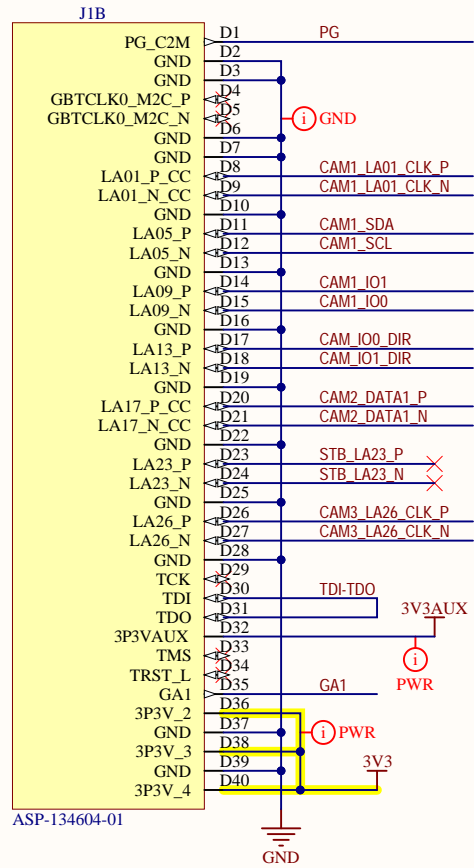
J1B

PG_C2M D1 PG
GND D2
GND D3
GBTCLK0_M2C_P D4
GBTCLK0_M2C_N D5
GND D6
GND D7
LA01_P_CC D8 CAM1_LA01_CLK_P
LA01_N_CC D9 CAM1_LA01_CLK_N
GND D10
LA05_P D11 CAM1_SDA
LA05_N D12 CAM1_SCL
GND D13
LA09_P D14 CAM1_IO1
LA09_N D15 CAM1_IO0
GND D16
LA13_P D17 CAM_IO0_DIR
LA13_N D18 CAM_IO1_DIR
GND D19
LA17_P_CC D20 CAM2_DATA1_P
LA17_N_CC D21 CAM2_DATA1_N
GND D22
LA23_P D23 STB_LA23_P
LA23_N D24 STB_LA23_N
GND D25
LA26_P D26 CAM3_LA26_CLK_P
LA26_N D27 CAM3_LA26_CLK_N
GND D28
TCK D29
TDI D30 TDI-TDO
TDO D31
3P3VAUX D32
TMS D33
TRST_L D34
GA1 D35 GA1
3P3V_2 D36
GND D37
3P3V_3 D38
GND D39
3P3V_4 D40

i GND
3V3AUX
i PWR
i PWR
3V3
GND

ASP-134604-01